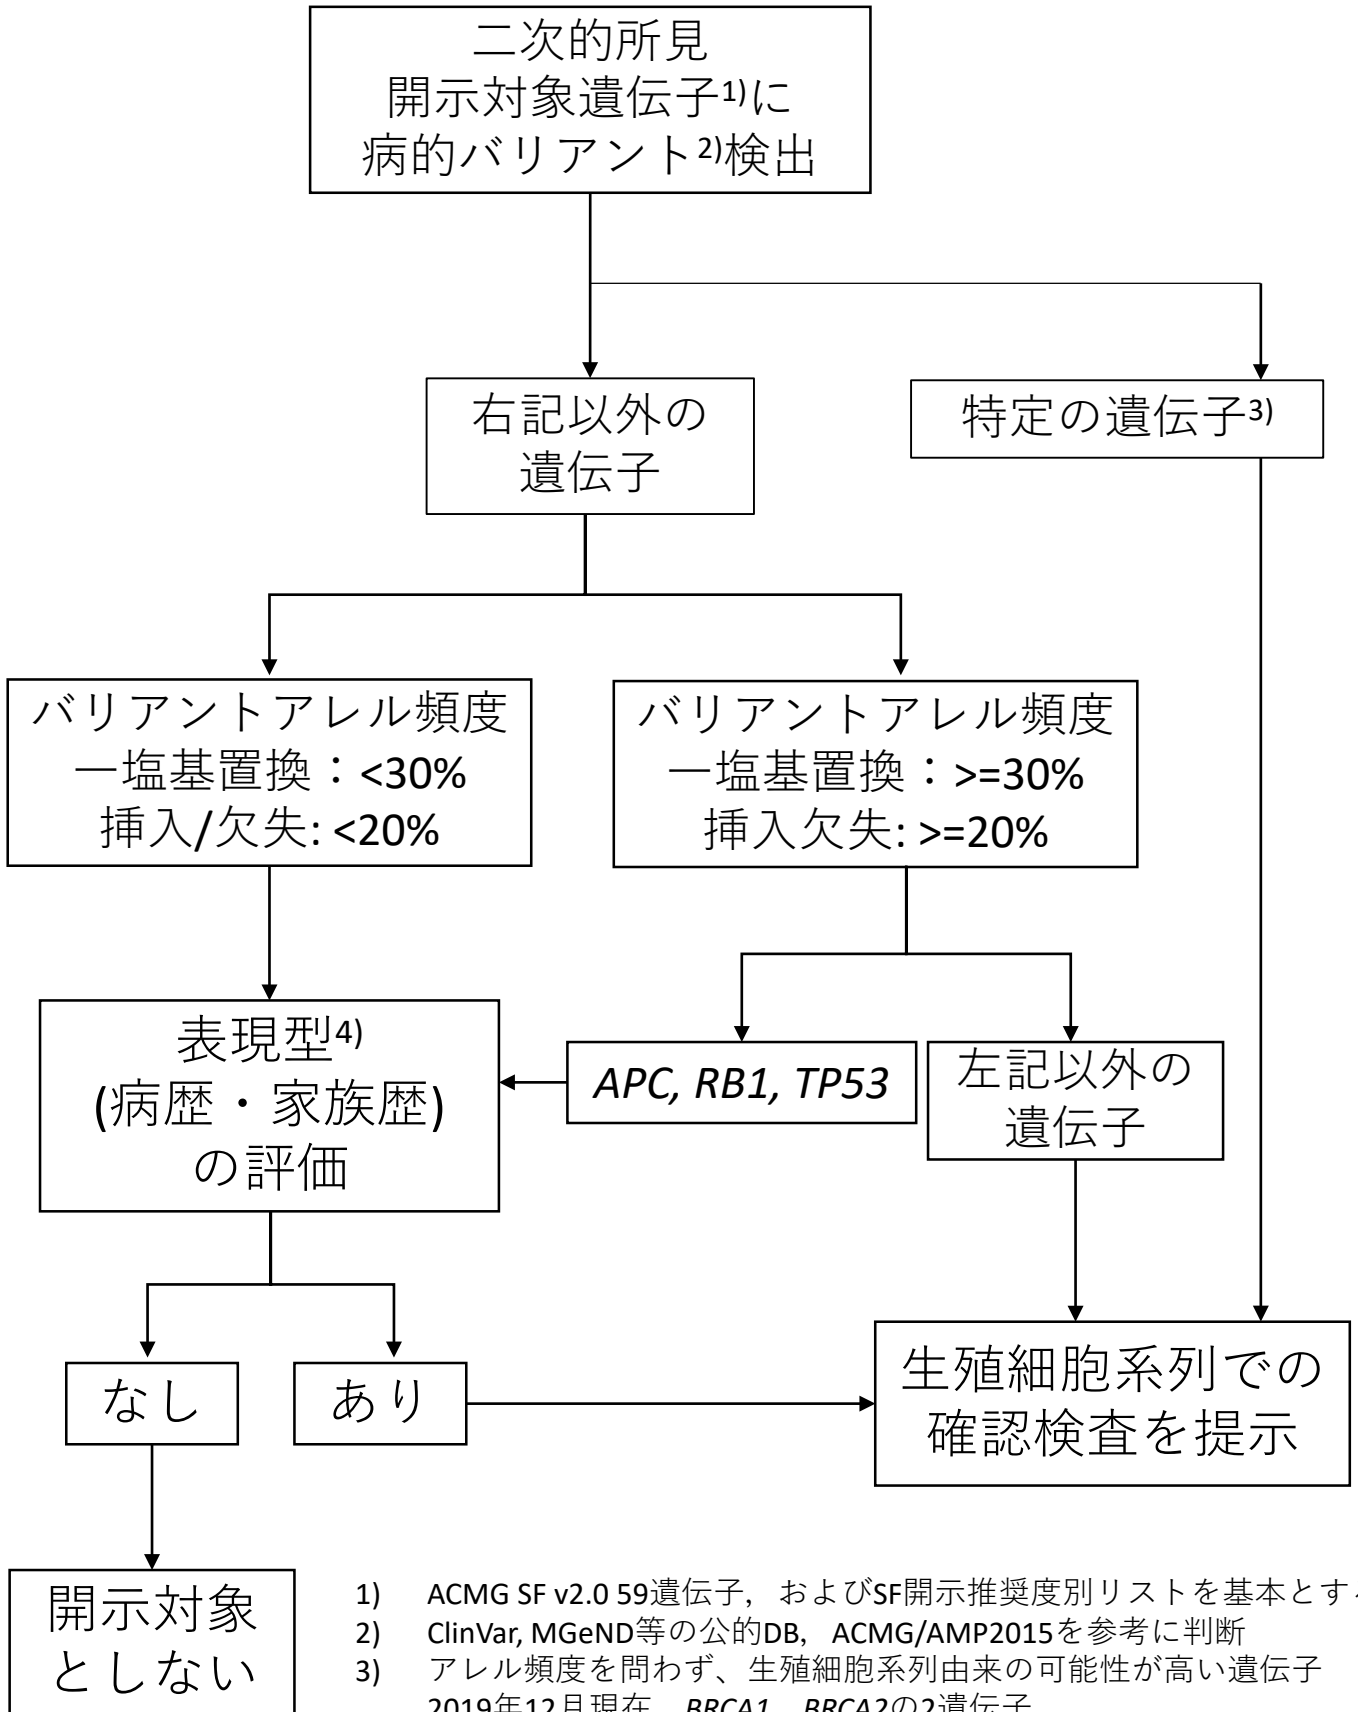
二次的所見
開示対象遺伝子1)に
病的バリアント2)検出

右記以外の
遺伝子

特定の遺伝子3)

バリアントアレル頻度
一塩基置換：<30%
挿入/欠失: <20%

バリアントアレル頻度
一塩基置換：>=30%
挿入欠失: >=20%

表現型4)
(病歴・家族歴)
の評価

*APC, RB1, TP53*

左記以外の
遺伝子

なし

あり

生殖細胞系列での
確認検査を提示

開示対象
としない

1) ACMG SF v2.0 59遺伝子，およびSF開示推奨度別リストを基本とす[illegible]
2) ClinVar, MGeND等の公的DB， ACMG/AMP2015を参考に判断
3) アレル頻度を問わず、生殖細胞系列由来の可能性が高い遺伝子
2019年12月現在，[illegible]